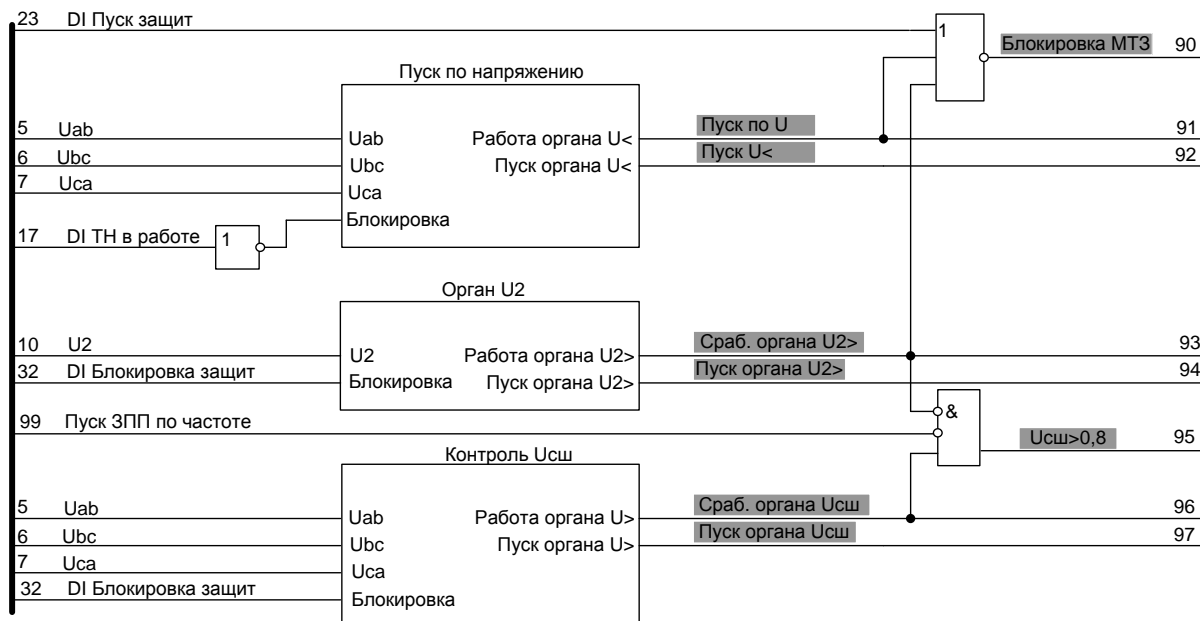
23 DI Пуск защит

1

Блокировка МТЗ 90

Пуск по напряжению

5 Uab
6 Ubc
7 Uca

Uab
Ubc
Uca
Блокировка

Работа органа U<
Пуск органа U<

Пуск по U 91
Пуск U< 92

17 DI ТН в работе 1

Орган U2

10 U2
32 DI Блокировка защит

U2
Блокировка

Работа органа U2>
Пуск органа U2>

Сраб. органа U2> 93
Пуск органа U2> 94

99 Пуск ЗПП по частоте

&

Uсш>0,8 95

Контроль Uсш

5 Uab
6 Ubc
7 Uca
32 DI Блокировка защит

Uab
Ubc
Uca
Блокировка

Работа органа U>
Пуск органа U>

Сраб. органа Uсш 96
Пуск органа Uсш 97